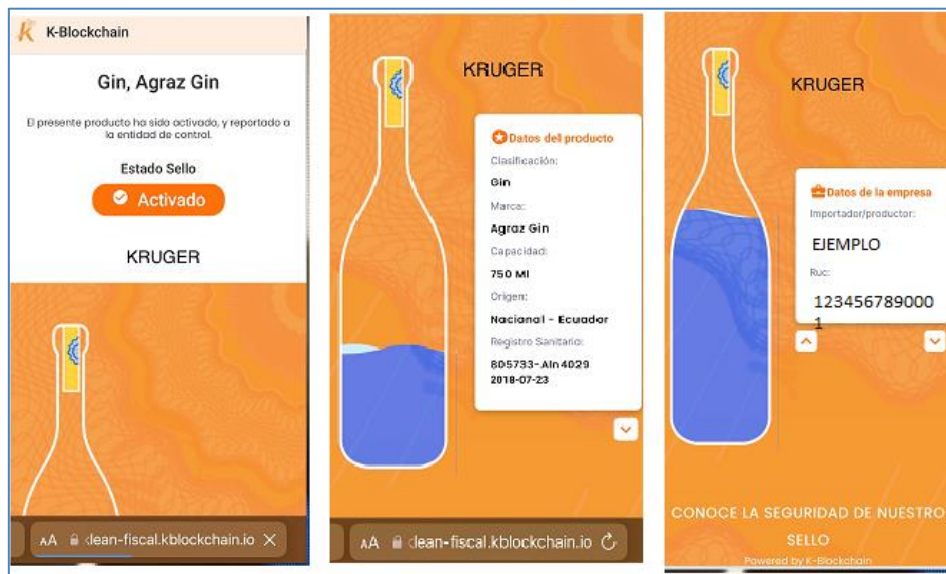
K-Blockchain

Gin, Agraz Gin

El presente producto ha sido activado, y reportado a la entidad de control.

Estado Sello

Activado

KRUGER

AA clean-fiscal.kblockchain.io

KRUGER

Datos del producto

Clasificación:

Gin

Marca:

Agraz Gin

Capacidad:

750 Ml

Origen:

Nacional - Ecuador

Registro Sanitario:

805733-.Aln 4029 2018-07-23

AA clean-fiscal.kblockchain.io

KRUGER

Datos de la empresa

Importador/productor:

EJEMPLO

Ruc:

1234567890001

CONOCE LA SEGURIDAD DE NUESTRO SELLO

Powered by K-Blockchain